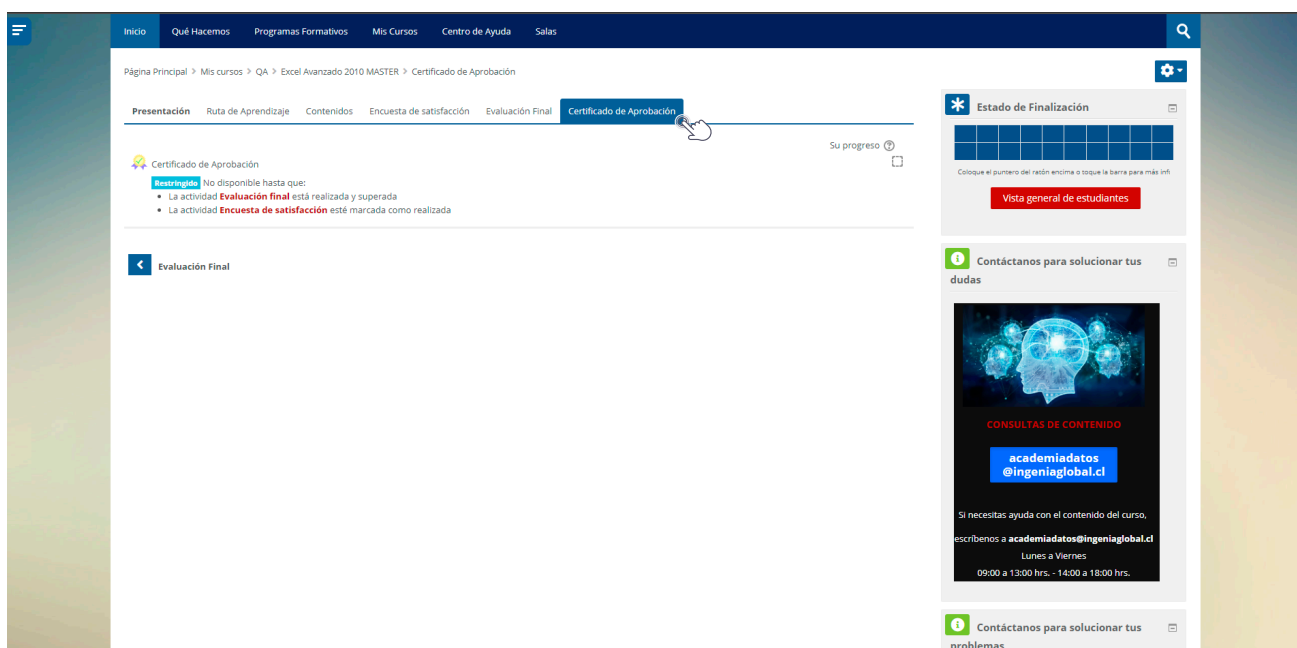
Inicio Qué Hacemos Programas Formativos Mis Cursos Centro de Ayuda Salas

Página Principal > Mis cursos > QA > Excel Avanzado 2010 MASTER > Certificado de Aprobación

Presentación Ruta de Aprendizaje Contenidos Encuesta de satisfacción Evaluación Final Certificado de Aprobación

Su progreso

Certificado de Aprobación

Restringido No disponible hasta que:
- La actividad **Evaluación final** está realizada y superada
- La actividad **Encuesta de satisfacción** esté marcada como realizada

Evaluación Final

Estado de Finalización

Coloque el puntero del ratón encima o toque la barra para más infi

Vista general de estudiantes

Contáctanos para solucionar tus dudas

CONSULTAS DE CONTENIDO

academiadatos @ingeniaglobal.cl

Si necesitas ayuda con el contenido del curso, escríbenos a **academiadatos@ingeniaglobal.cl**
Lunes a Viernes
09:00 a 13:00 hrs. - 14:00 a 18:00 hrs.

Contáctanos para solucionar tus problemas